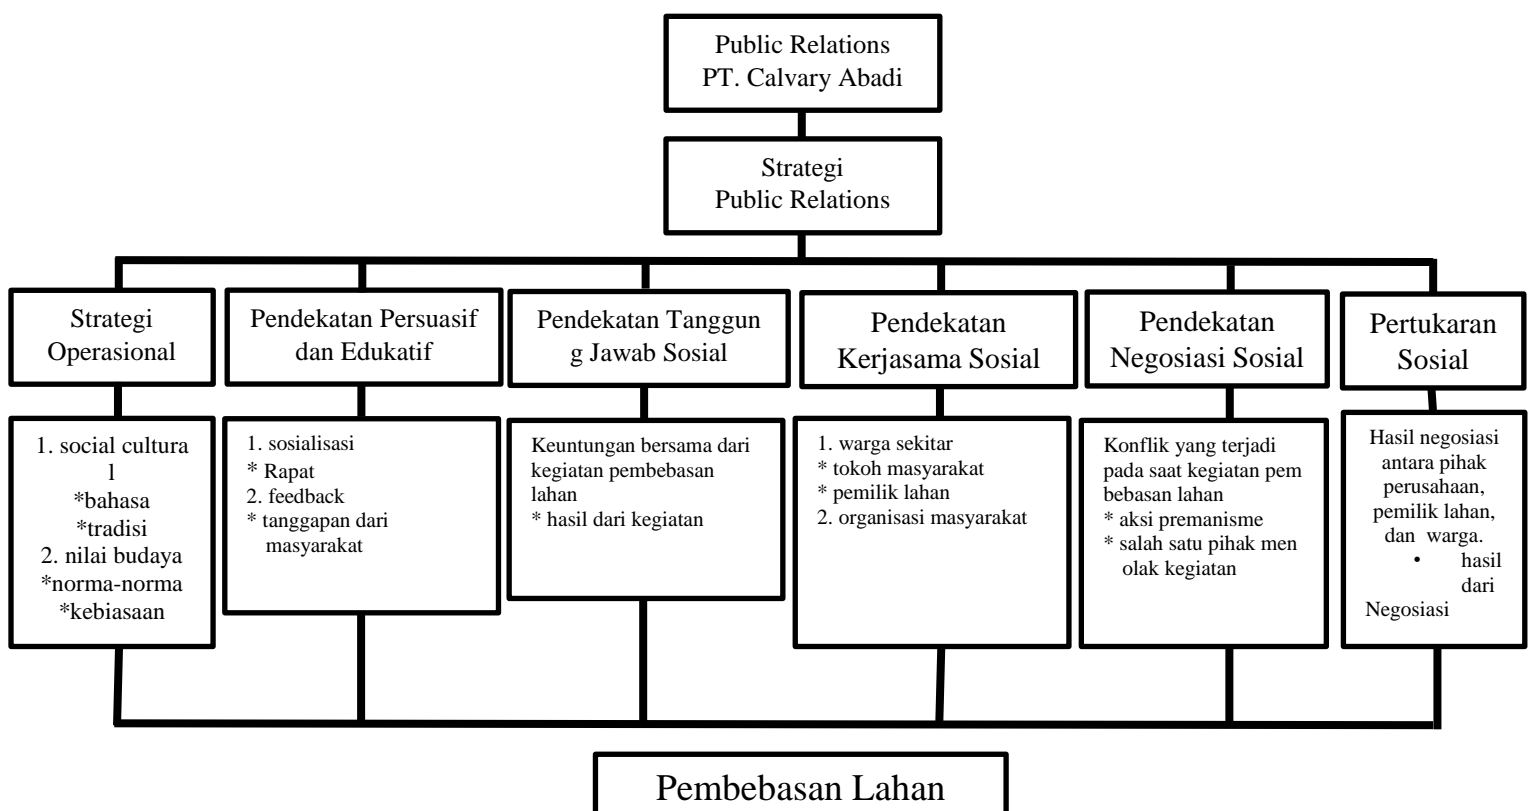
Public Relations
PT. Calvary Abadi

Strategi
Public Relations

Strategi Operasional

Pendekatan Persuasif dan Edukatif

Pendekatan Tanggung Jawab Sosial

Pendekatan Kerjasama Sosial

Pendekatan Negosiasi Sosial

Pertukaran Sosial

1. social cultural
*bahasa
*tradisi
2. nilai budaya
*norma-norma
*kebiasaan

1. sosialisasi
* Rapat
2. feedback
* tanggapan dari masyarakat

Keuntungan bersama dari kegiatan pembebasan lahan
* hasil dari kegiatan

1. warga sekitar
* tokoh masyarakat
* pemilik lahan
2. organisasi masyarakat

Konflik yang terjadi pada saat kegiatan pembebasan lahan
* aksi premanisme
* salah satu pihak menolak kegiatan

Hasil negosiasi antara pihak perusahaan, pemilik lahan, dan warga.
• hasil dari Negosiasi

Pembebasan Lahan